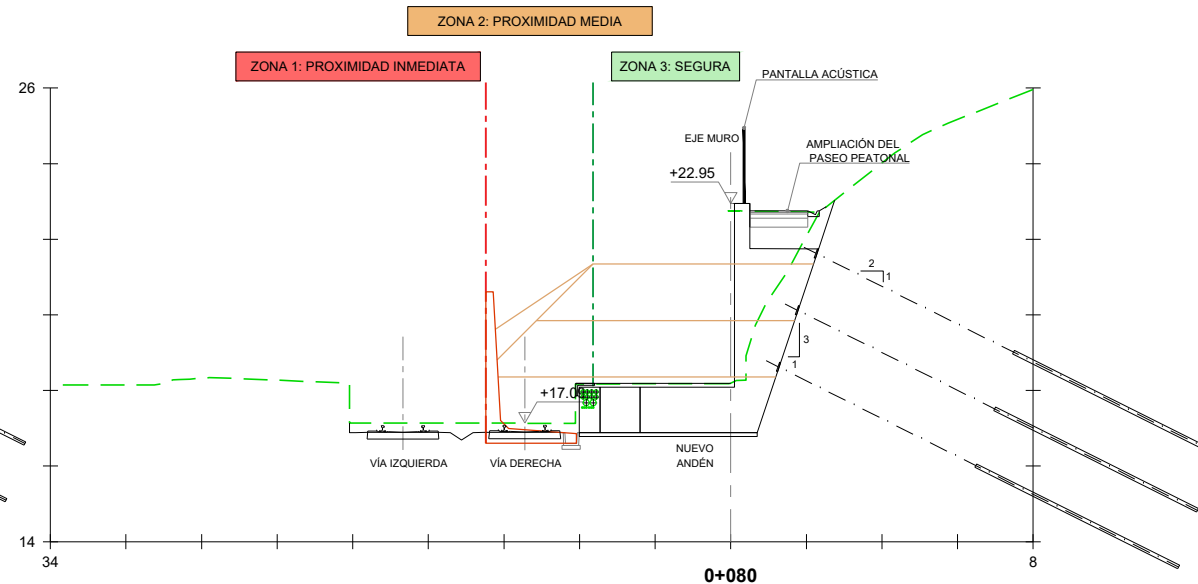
ZONA 2: PROXIMIDAD MEDIA

ZONA 1: PROXIMIDAD INMEDIATA

ZONA 3: SEGURA

PANTALLA ACÚSTICA

26

EJE MURO

AMPLIACIÓN DEL PASEO PEATONAL

+22.95

2
1

3
1

+17.00

VÍA IZQUIERDA

VÍA DERECHA

NUEVO ANDÉN

14

34

8

0+080